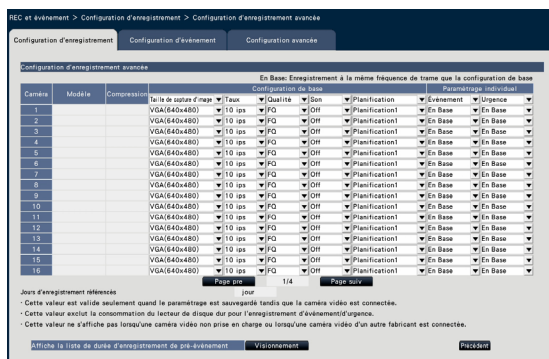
REC et événement > Configuration d'enregistrement > Configuration d'enregistrement avancée

Configuration d'enregistrement | Configuration d'événement | Configuration avancée

Configuration d'enregistrement avancée

En Base: Enregistrement à la même fréquence de trame que la configuration de base

| Caméra | Modèle | Compression | Taille de capture d'image | Taux | Qualité | Son | Planification | Événement | Urgence |
|---|---|---|---|---|---|---|---|---|---|
| 1 | | | VGA(640x480) | 10 ips | FQ | Off | Planification1 | En Base | En Base |
| 2 | | | VGA(640x480) | 10 ips | FQ | Off | Planification1 | En Base | En Base |
| 3 | | | VGA(640x480) | 10 ips | FQ | Off | Planification1 | En Base | En Base |
| 4 | | | VGA(640x480) | 10 ips | FQ | Off | Planification1 | En Base | En Base |
| 5 | | | VGA(640x480) | 10 ips | FQ | Off | Planification1 | En Base | En Base |
| 6 | | | VGA(640x480) | 10 ips | FQ | Off | Planification1 | En Base | En Base |
| 7 | | | VGA(640x480) | 10 ips | FQ | Off | Planification1 | En Base | En Base |
| 8 | | | VGA(640x480) | 10 ips | FQ | Off | Planification1 | En Base | En Base |
| 9 | | | VGA(640x480) | 10 ips | FQ | Off | Planification1 | En Base | En Base |
| 10 | | | VGA(640x480) | 10 ips | FQ | Off | Planification1 | En Base | En Base |
| 11 | | | VGA(640x480) | 10 ips | FQ | Off | Planification1 | En Base | En Base |
| 12 | | | VGA(640x480) | 10 ips | FQ | Off | Planification1 | En Base | En Base |
| 13 | | | VGA(640x480) | 10 ips | FQ | Off | Planification1 | En Base | En Base |
| 14 | | | VGA(640x480) | 10 ips | FQ | Off | Planification1 | En Base | En Base |
| 15 | | | VGA(640x480) | 10 ips | FQ | Off | Planification1 | En Base | En Base |
| 16 | | | VGA(640x480) | 10 ips | FQ | Off | Planification1 | En Base | En Base |

Configuration de base | Paramétrage individuel

Page pre 1/4 Page suiv

Jours d'enregistrement références
jour

• Cette valeur est valide seulement quand le paramétrage est sauvegardé tandis que la caméra vidéo est connectée.
• Cette valeur exclut la consommation du lecteur de disque dur pour l'enregistrement d'événement/d'urgence.
• Cette valeur ne s'affiche pas lorsqu'une caméra vidéo non prise en charge ou lorsqu'une caméra vidéo d'un autre fabricant est connectée.

Affiche la liste de durée d'enregistrement de pré-événement | Visionnement | Précédent